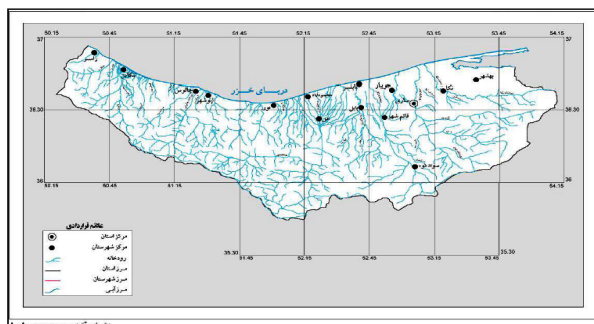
50.15
50.45
51.15
51.45
52.15
52.45
53.15
53.45
54.15
37
37
36.30
36.30
36
36
50.15
50.45
51.15
51.45
52.15
52.45
53.15
53.45
54.15
35.30
35.30
دریای خزر
رامسر
تنکابن
چالوس
نوشهر
نور
محمودآباد
آمل
بابل
بابلسر
فریدونکنار
جویبار
قائم‌شهر
ساری
نکا
بهشهر
سوادکوه
علائم قراردادی
مرکز استان
مرکز شهرستان
رودخانه
مرز استان
مرز شهرستان
مرز آبی